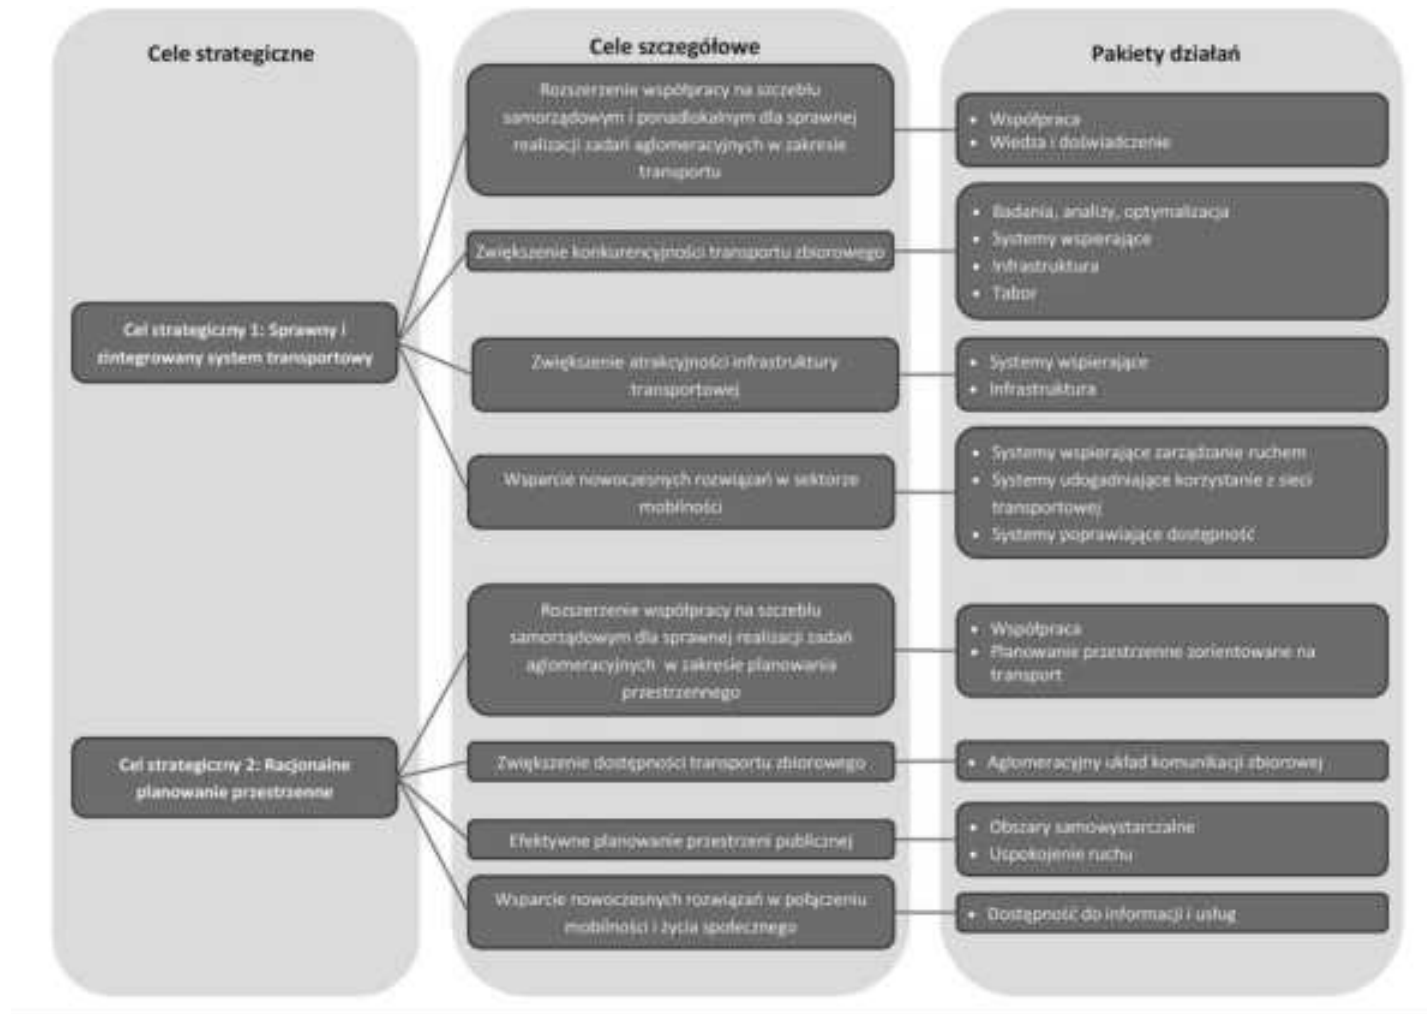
Cele strategiczne

Cel strategiczny 1: Sprawny i zintegrowany system transportowy

Cel strategiczny 2: Racjonalne planowanie przestrzenne

Cele szczegółowe

Rozszerzenie współpracy na szczeblu samorządowym i ponadlokalnym dla sprawnej realizacji zadań aglomeracyjnych w zakresie transportu

Zwiększenie konkurencyjności transportu zbiorowego

Zwiększenie atrakcyjności infrastruktury transportowej

Wsparcie nowoczesnych rozwiązań w sektorze mobilności

Rozszerzenie współpracy na szczeblu samorządowym dla sprawnej realizacji zadań aglomeracyjnych w zakresie planowania przestrzennego

Zwiększenie dostępności transportu zbiorowego

Efektywne planowanie przestrzeni publicznej

Wsparcie nowoczesnych rozwiązań w połączeniu mobilności i życia społecznego

Pakiety działań

• Współpraca
• Wiedza i doświadczenie

• Badania, analizy, optymalizacja
• Systemy wspierające
• Infrastruktura
• Tabor

• Systemy wspierające
• Infrastruktura

• Systemy wspierające zarządzanie ruchem
• Systemy udogadniające korzystanie z sieci transportowej
• Systemy poprawiające dostępność

• Współpraca
• Planowanie przestrzenne zorientowane na transport

• Aglomeracyjny układ komunikacji zbiorowej

• Obszary samowystarczalne
• Uspokojenie ruchu

• Dostępność do informacji i usług